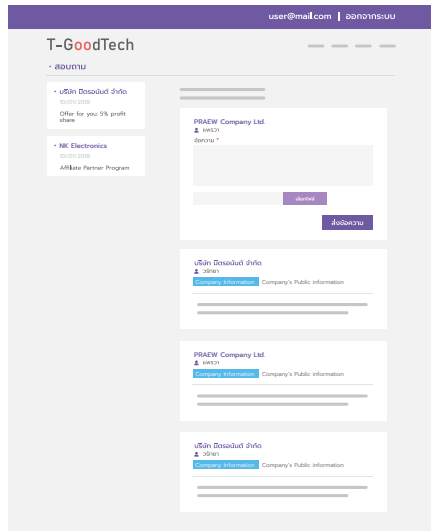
user@mail.com | ออกจากระบบ

T-GoodTech

• สอบถาม

• บริษัท มิตรอนันต์ จำกัด
15/07/2018
Offer for you: 5% profit share

• NK Electronics
15/07/2018
Affiliate Partner Program

PRAEW Company Ltd.
แพรวา
ข้อความ *

เลือกไฟล์

ส่งข้อความ

บริษัท มิตรอนันต์ จำกัด
วิทยา
Company Information Company's Public Information

PRAEW Company Ltd.
แพรวา
Company Information Company's Public Information

บริษัท มิตรอนันต์ จำกัด
วิทยา
Company Information Company's Public Information